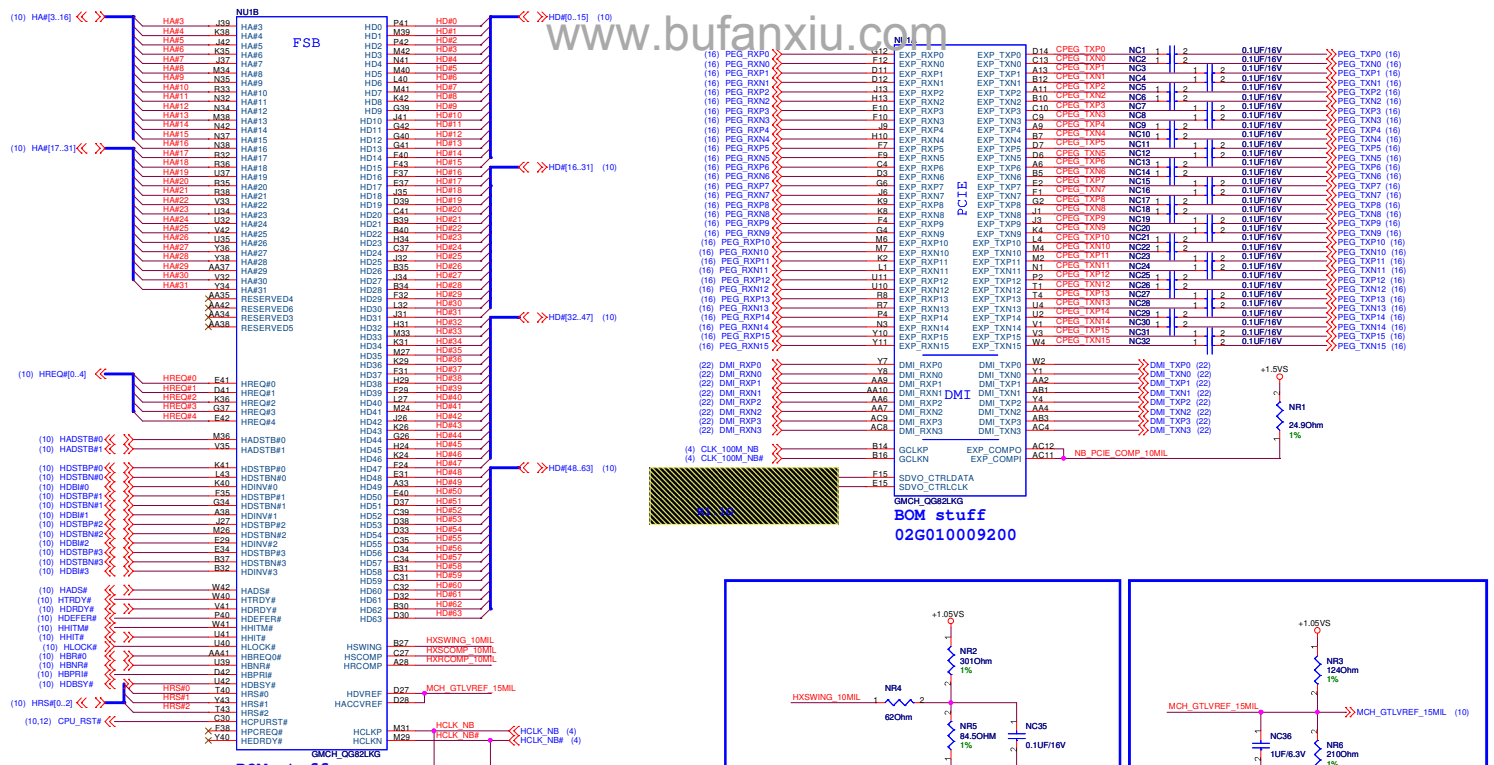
(10) HA#[3..16]
HA#3 J39 HA#3
HA#4 K38 HA#4
HA#5 J42 HA#5
HA#6 K35 HA#6
HA#7 J37 HA#7
HA#8 M34 HA#8
HA#9 N35 HA#9
HA#10 R33 HA#10
HA#11 N32 HA#11
HA#12 N34 HA#12
HA#13 M38 HA#13
HA#14 N42 HA#14
HA#15 N37 HA#15
HA#16 N38 HA#16
(10) HA#[17..31]
HA#17 R32 HA#17
HA#18 R36 HA#18
HA#19 U37 HA#19
HA#20 R35 HA#20
HA#21 R38 HA#21
HA#22 U36 HA#22
HA#23 V33 HA#23
HA#24 U34 HA#24
HA#25 U32 HA#25
HA#26 V42 HA#26
HA#27 U35 HA#27
HA#28 Y36 HA#28
HA#29 Y38 HA#29
HA#30 AA37 HA#30
HA#31 V32 HA#31
Y34 HA#31
AA35 RESERVED4
AA42 RESERVED6
AA34 RESERVED3
AA38 RESERVED5

NU1B
FSB

(10) HREQ#[0..4]
HREQ#0 E41 HREQ#0
HREQ#1 D41 HREQ#1
HREQ#2 K36 HREQ#2
HREQ#3 G37 HREQ#3
HREQ#4 E42 HREQ#4

(10) HADSTB#0 M36 HADSTB#0
(10) HADSTB#1 V35 HADSTB#1

(10) HDSTBP#0 K41 HDSTBP#0
(10) HDSTBN#0 L43 HDSTBN#0
(10) HDBI#0 K40 HDINV#0
(10) HDSTBP#1 F35 HDSTBP#1
(10) HDSTBN#1 G34 HDSTBN#1
(10) HDBI#1 A38 HDINV#1
(10) HDSTBP#2 J27 HDSTBP#2
(10) HDSTBN#2 M26 HDSTBN#2
(10) HDBI#2 E29 HDINV#2
(10) HDSTBP#3 E34 HDSTBP#3
(10) HDSTBN#3 B37 HDSTBN#3
(10) HDBI#3 B32 HDINV#3

(10) HADS# W42 HADS#
(10) HTRDY# W40 HTRDY#
(10) HDRDY# V41 HDRDY#
(10) HDEFER# P40 HDEFER#
(10) HHITM# W41 HHITM#
(10) HHIT# U41 HHIT#
(10) HLOCK# U40 HLOCK#
(10) HBR#0 AA41 HBREQ0#
(10) HBNR# U39 HBNR#
(10) HBPRI# D42 HBPRI#
(10) HDBSY# U42 HDBSY#
(10) HRS#[0..2] HRS#0 T40 HRS#0
HRS#1 Y43 HRS#1
HRS#2 T43 HRS#2
(10,12) CPU_RST# C30 HCPURST#
F38 HPCREQ#
Y40 HEDRDY#

HD0 P41 HD#0
HD1 M39 HD#1
HD2 P42 HD#2
HD3 M42 HD#3
HD4 N41 HD#4
HD5 M40 HD#5
HD6 L40 HD#6
HD7 M41 HD#7
HD8 K42 HD#8
HD9 G39 HD#9
HD10 J41 HD#10
HD11 G42 HD#11
HD12 G40 HD#12
HD13 G41 HD#13
HD14 F40 HD#14
HD15 F43 HD#15
HD16 F37 HD#16
HD17 E37 HD#17
HD18 F36 HD#18
HD19 J35 HD#19
HD20 D39 HD#20
HD21 C41 HD#21
HD22 B39 HD#22
HD23 B40 HD#23
HD24 H34 HD#24
HD25 C37 HD#25
HD26 J32 HD#26
HD27 B35 HD#27
HD28 J34 HD#28
HD29 B34 HD#29
HD30 F32 HD#30
HD31 L32 HD#31
HD32 J31 HD#32
HD33 H31 HD#33
HD34 M33 HD#34
HD35 K31 HD#35
HD36 M27 HD#36
HD37 K29 HD#37
HD38 F31 HD#38
HD39 H29 HD#39
HD40 F29 HD#40
HD41 L27 HD#41
HD42 M24 HD#42
HD43 J26 HD#43
HD44 K26 HD#44
HD45 G26 HD#45
HD46 H24 HD#46
HD47 K24 HD#47
HD48 F24 HD#48
HD49 E31 HD#49
HD50 A33 HD#50
HD51 E40 HD#51
HD52 D37 HD#52
HD53 C39 HD#53
HD54 D38 HD#54
HD55 D33 HD#55
HD56 D35 HD#56
HD57 D34 HD#57
HD58 C34 HD#58
HD59 B31 HD#59
HD60 C31 HD#60
HD61 C32 HD#61
HD62 D32 HD#62
HD63 B30 HD#63
D30
HD#[0..15] (10)
HD#[16..31] (10)
HD#[32..47] (10)
HD#[48..63] (10)

HSWING B27 HXSWING_10MIL
HSCOMP C27 HXSCOMP_10MIL
HRCOMP A28 HXRCOMP_10MIL
HDVREF D27 MCH_GTLVREF_15MIL
HACCVREF D28
HCLKP M31 HCLK_NB HCLK_NB (4)
HCLKN M29 HCLK_NB# HCLK_NB# (4)
GMCH_QG82LKG

www.bufanxiu.com

NU1A
PCIE
(16) PEG_RXP0 G12 EXP_RXP0 EXP_TXP0 D14 CPEG_TXP0 NC1 0.1UF/16V PEG_TXP0 (16)
(16) PEG_RXN0 F12 EXP_RXN0 EXP_TXN0 C13 CPEG_TXN0 NC2 0.1UF/16V PEG_TXN0 (16)
(16) PEG_RXP1 D11 EXP_RXP1 EXP_TXP1 A13 CPEG_TXP1 NC3 0.1UF/16V PEG_TXP1 (16)
(16) PEG_RXN1 D12 EXP_RXN1 EXP_TXN1 B12 CPEG_TXN1 NC4 0.1UF/16V PEG_TXN1 (16)
(16) PEG_RXP2 J13 EXP_RXP2 EXP_TXP2 A11 CPEG_TXP2 NC5 0.1UF/16V PEG_TXP2 (16)
(16) PEG_RXN2 H13 EXP_RXN2 EXP_TXN2 B10 CPEG_TXN2 NC6 0.1UF/16V PEG_TXN2 (16)
(16) PEG_RXP3 F10 EXP_RXP3 EXP_TXP3 C10 CPEG_TXP3 NC7 0.1UF/16V PEG_TXP3 (16)
(16) PEG_RXN3 F10 EXP_RXN3 EXP_TXN3 C9 CPEG_TXN3 NC8 0.1UF/16V PEG_TXN3 (16)
(16) PEG_RXP4 J9 EXP_RXP4 EXP_TXP4 A9 CPEG_TXP4 NC9 0.1UF/16V PEG_TXP4 (16)
(16) PEG_RXN4 H10 EXP_RXN4 EXP_TXN4 B7 CPEG_TXN4 NC10 0.1UF/16V PEG_TXN4 (16)
(16) PEG_RXP5 F7 EXP_RXP5 EXP_TXP5 D7 CPEG_TXP5 NC11 0.1UF/16V PEG_TXP5 (16)
(16) PEG_RXN5 F9 EXP_RXN5 EXP_TXN5 D6 CPEG_TXN5 NC12 0.1UF/16V PEG_TXN5 (16)
(16) PEG_RXP6 C4 EXP_RXP6 EXP_TXP6 A6 CPEG_TXP6 NC13 0.1UF/16V PEG_TXP6 (16)
(16) PEG_RXN6 D3 EXP_RXN6 EXP_TXN6 B5 CPEG_TXN6 NC14 0.1UF/16V PEG_TXN6 (16)
(16) PEG_RXP7 G6 EXP_RXP7 EXP_TXP7 E2 CPEG_TXP7 NC15 0.1UF/16V PEG_TXP7 (16)
(16) PEG_RXN7 J6 EXP_RXN7 EXP_TXN7 F1 CPEG_TXN7 NC16 0.1UF/16V PEG_TXN7 (16)
(16) PEG_RXP8 K9 EXP_RXP8 EXP_TXP8 G2 CPEG_TXP8 NC17 0.1UF/16V PEG_TXP8 (16)
(16) PEG_RXN8 K8 EXP_RXN8 EXP_TXN8 J1 CPEG_TXN8 NC18 0.1UF/16V PEG_TXN8 (16)
(16) PEG_RXP9 F4 EXP_RXP9 EXP_TXP9 J3 CPEG_TXP9 NC19 0.1UF/16V PEG_TXP9 (16)
(16) PEG_RXN9 G4 EXP_RXN9 EXP_TXN9 K4 CPEG_TXN9 NC20 0.1UF/16V PEG_TXN9 (16)
(16) PEG_RXP10 M6 EXP_RXP10 EXP_TXP10 L4 CPEG_TXP10 NC21 0.1UF/16V PEG_TXP10 (16)
(16) PEG_RXN10 M7 EXP_RXN10 EXP_TXN10 M4 CPEG_TXN10 NC22 0.1UF/16V PEG_TXN10 (16)
(16) PEG_RXP11 K2 EXP_RXP11 EXP_TXP11 M2 CPEG_TXP11 NC23 0.1UF/16V PEG_TXP11 (16)
(16) PEG_RXN11 L1 EXP_RXN11 EXP_TXN11 N1 CPEG_TXN11 NC24 0.1UF/16V PEG_TXN11 (16)
(16) PEG_RXP12 U11 EXP_RXP12 EXP_TXP12 P2 CPEG_TXP12 NC25 0.1UF/16V PEG_TXP12 (16)
(16) PEG_RXN12 U10 EXP_RXN12 EXP_TXN12 T1 CPEG_TXN12 NC26 0.1UF/16V PEG_TXN12 (16)
(16) PEG_RXP13 R8 EXP_RXP13 EXP_TXP13 T4 CPEG_TXP13 NC27 0.1UF/16V PEG_TXP13 (16)
(16) PEG_RXN13 R7 EXP_RXN13 EXP_TXN13 U4 CPEG_TXN13 NC28 0.1UF/16V PEG_TXN13 (16)
(16) PEG_RXP14 P4 EXP_RXP14 EXP_TXP14 U2 CPEG_TXP14 NC29 0.1UF/16V PEG_TXP14 (16)
(16) PEG_RXN14 N3 EXP_RXN14 EXP_TXN14 V1 CPEG_TXN14 NC30 0.1UF/16V PEG_TXN14 (16)
(16) PEG_RXP15 Y10 EXP_RXP15 EXP_TXP15 V3 CPEG_TXP15 NC31 0.1UF/16V PEG_TXP15 (16)
(16) PEG_RXN15 Y11 EXP_RXN15 EXP_TXN15 W4 CPEG_TXN15 NC32 0.1UF/16V PEG_TXN15 (16)

DMI
(22) DMI_RXP0 Y7 DMI_RXP0 DMI_TXP0 W2 DMI_TXP0 (22)
(22) DMI_RXN0 Y8 DMI_RXN0 DMI_TXN0 Y1 DMI_TXN0 (22)
(22) DMI_RXP1 AA9 DMI_RXP1 DMI_TXP1 AA2 DMI_TXP1 (22)
(22) DMI_RXN1 AA10 DMI_RXN1 DMI_TXN1 AB1 DMI_TXN1 (22)
(22) DMI_RXP2 AA6 DMI_RXP2 DMI_TXP2 Y4 DMI_TXP2 (22)
(22) DMI_RXN2 AA7 DMI_RXN2 DMI_TXN2 AA4 DMI_TXN2 (22)
(22) DMI_RXP3 AC8 DMI_RXP3 DMI_TXP3 AB3 DMI_TXP3 (22)
(22) DMI_RXN3 AC9 DMI_RXN3 DMI_TXN3 AC4 DMI_TXN3 (22)
+1.5VS
NR1
24.9Ohm
1%
(4) CLK_100M_NB B14 GCLKP EXP_COMPO AC12
(4) CLK_100M_NB# B16 GCLKN EXP_COMPI AC11 NB_PCIE_COMP_10MIL
F15 SDVO_CTRLDATA
E15 SDVO_CTRLCLK
GMCH_QG82LKG
BOM stuff
02G010009200

+1.05VS
NR2
301Ohm
1%
HXSWING_10MIL
NR4
62Ohm
NR5
84.5OHM
1%
NC35
0.1UF/16V

+1.05VS
NR3
124Ohm
1%
MCH_GTLVREF_15MIL
MCH_GTLVREF_15MIL (10)
NC36
1UF/6.3V
NR6
210Ohm